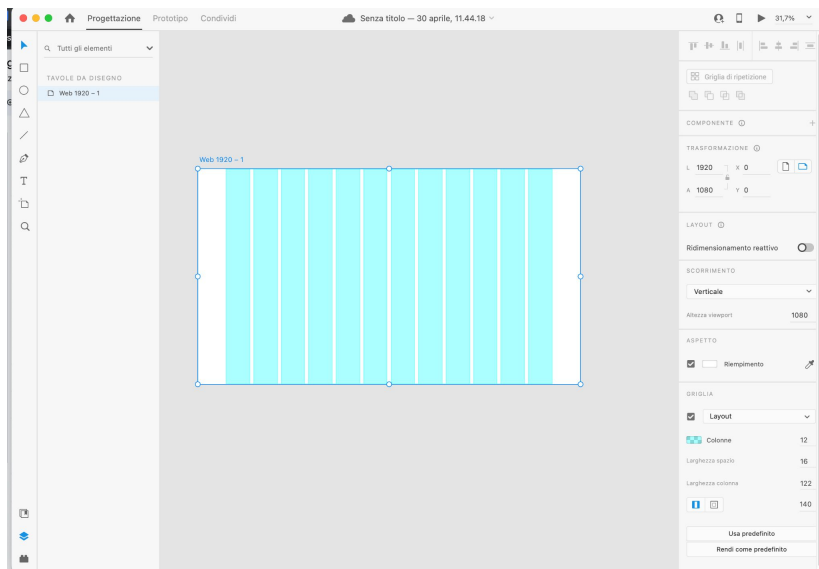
Progettazione Prototipo Condividi

Senza titolo — 30 aprile, 11.44.18

31,7%

Tutti gli elementi

TAVOLE DA DISEGNO

Web 1920 – 1

Web 1920 – 1

Griglia di ripetizione

COMPONENTE

TRASFORMAZIONE

L 1920 X 0

A 1080 Y 0

LAYOUT

Ridimensionamento reattivo

SCORRIMENTO

Verticale

Altezza viewport 1080

ASPETTO

Riempimento

GRIGLIA

Layout

Colonne 12

Larghezza spazio 16

Larghezza colonna 122

140

Usa predefinito

Rendi come predefinito